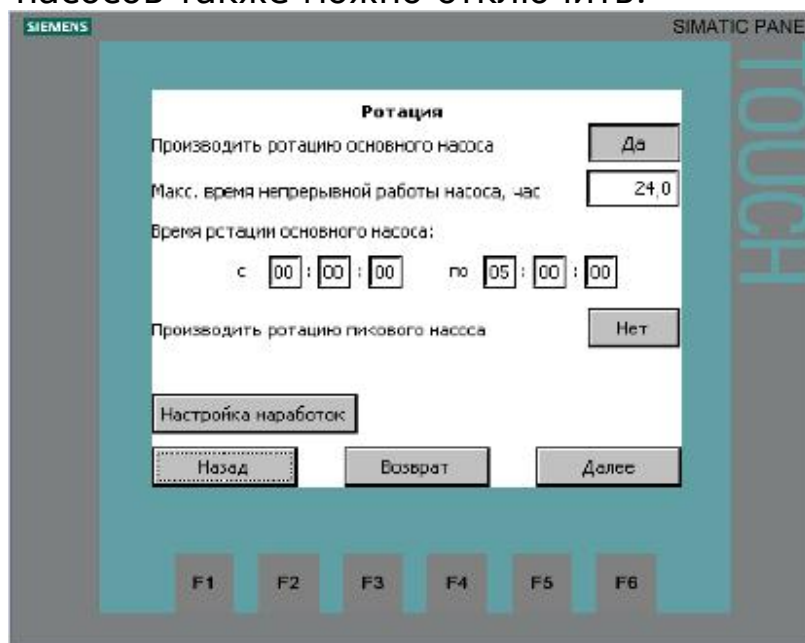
насосов также можно отключить.

SIEMENS

SIMATIC PANE

TOUCH

Ротация

Производить ротацию основного насоса

Да

Макс. время непрерывной работы насоса, час

24,0

Время ротации основного насоса:

с 00 : 00 : 00 по 05 : 00 : 00

Производить ротацию пикового насоса

Нет

Настройка наработок

Назад

Возврат

Далее

F1 F2 F3 F4 F5 F6